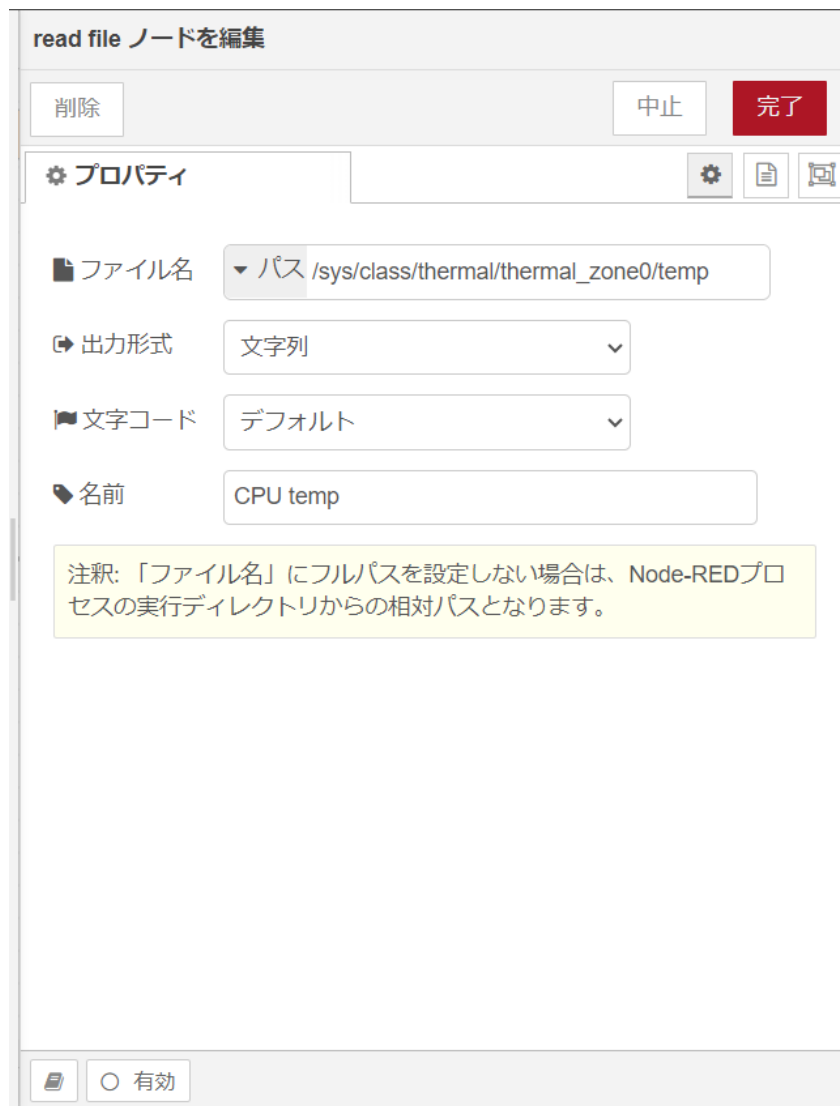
read file ノードを編集

削除

中止

完了

プロパティ

ファイル名 パス /sys/class/thermal/thermal_zone0/temp

出力形式 文字列

文字コード デフォルト

名前 CPU temp

注釈: 「ファイル名」にフルパスを設定しない場合は、Node-REDプロセスの実行ディレクトリからの相対パスとなります。

有効